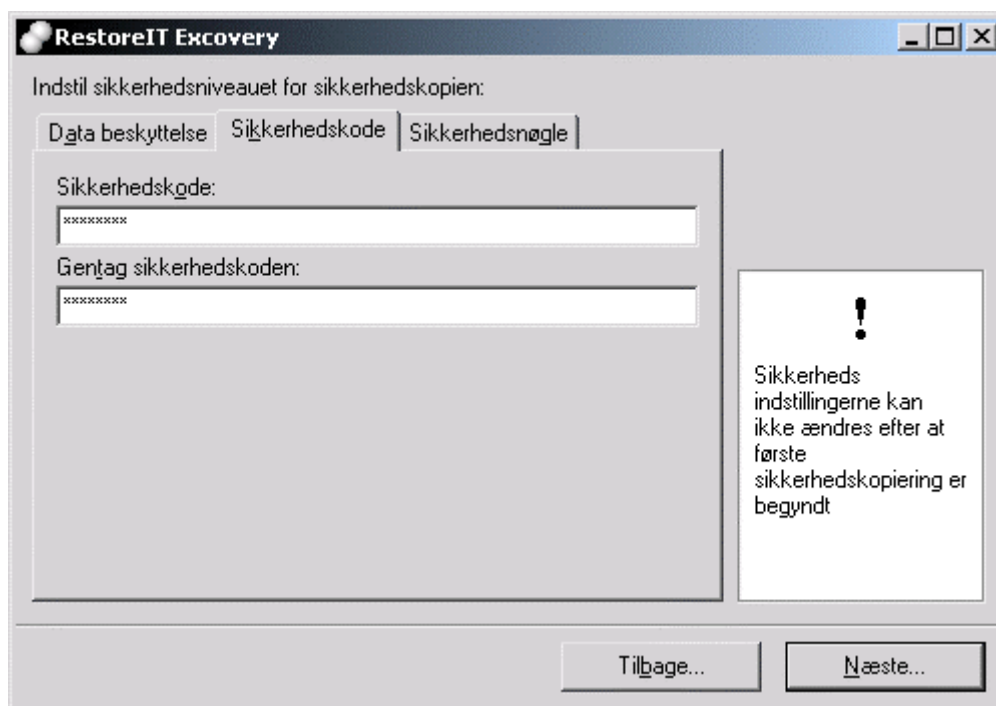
RestoreIT Excovery

Indstil sikkerhedsniveauet for sikkerhedskopien:

Data beskyttelse | Sikkerhedskode | Sikkerhedsnøgle

Sikkerhedskode:

********

Gentag sikkerhedskoden:

********

!

Sikkerheds indstillingerne kan ikke ændres efter at første sikkerhedskopiering er begyndt

Tilbage...

Næste...